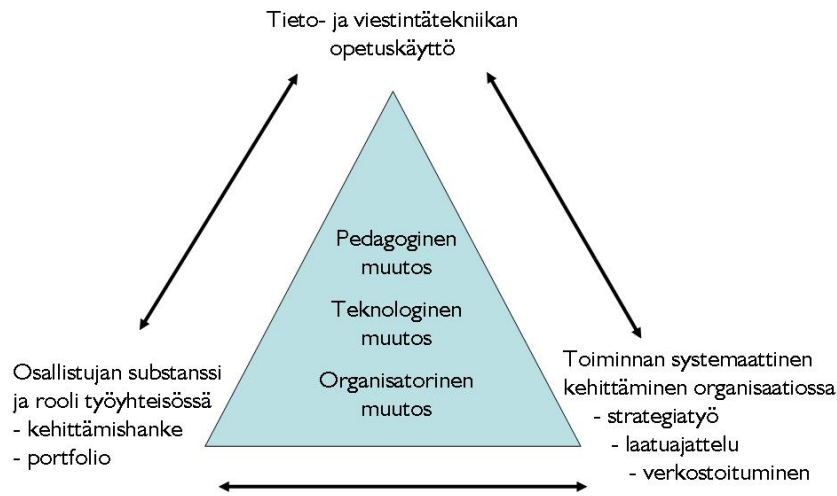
Tieto- ja viestintätekniikan opetuskäyttö

Pedagoginen muutos

Teknologinen muutos

Organisatorinen muutos

Osallistujan substanssi ja rooli työyhteisössä
- kehittämishanke
- portfolio

Toiminnan systemaattinen kehittäminen organisaatiossa
- strategiatyö
- laatuajattelu
- verkostoituminen